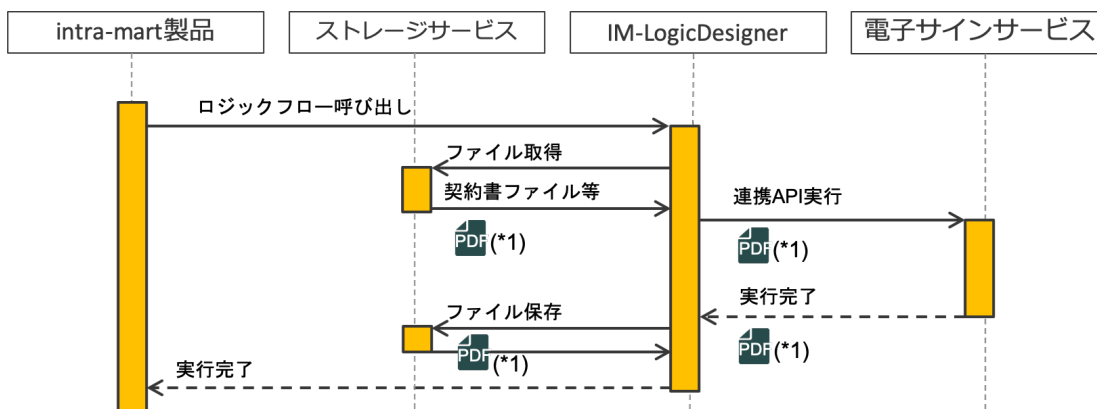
intra-mart製品

ストレージサービス

IM-LogicDesigner

電子サインサービス

ロジックフロー呼び出し

ファイル取得

契約書ファイル等

PDF (*1)

連携API実行

PDF (*1)

実行完了

ファイル保存

PDF (*1)

PDF (*1)

実行完了